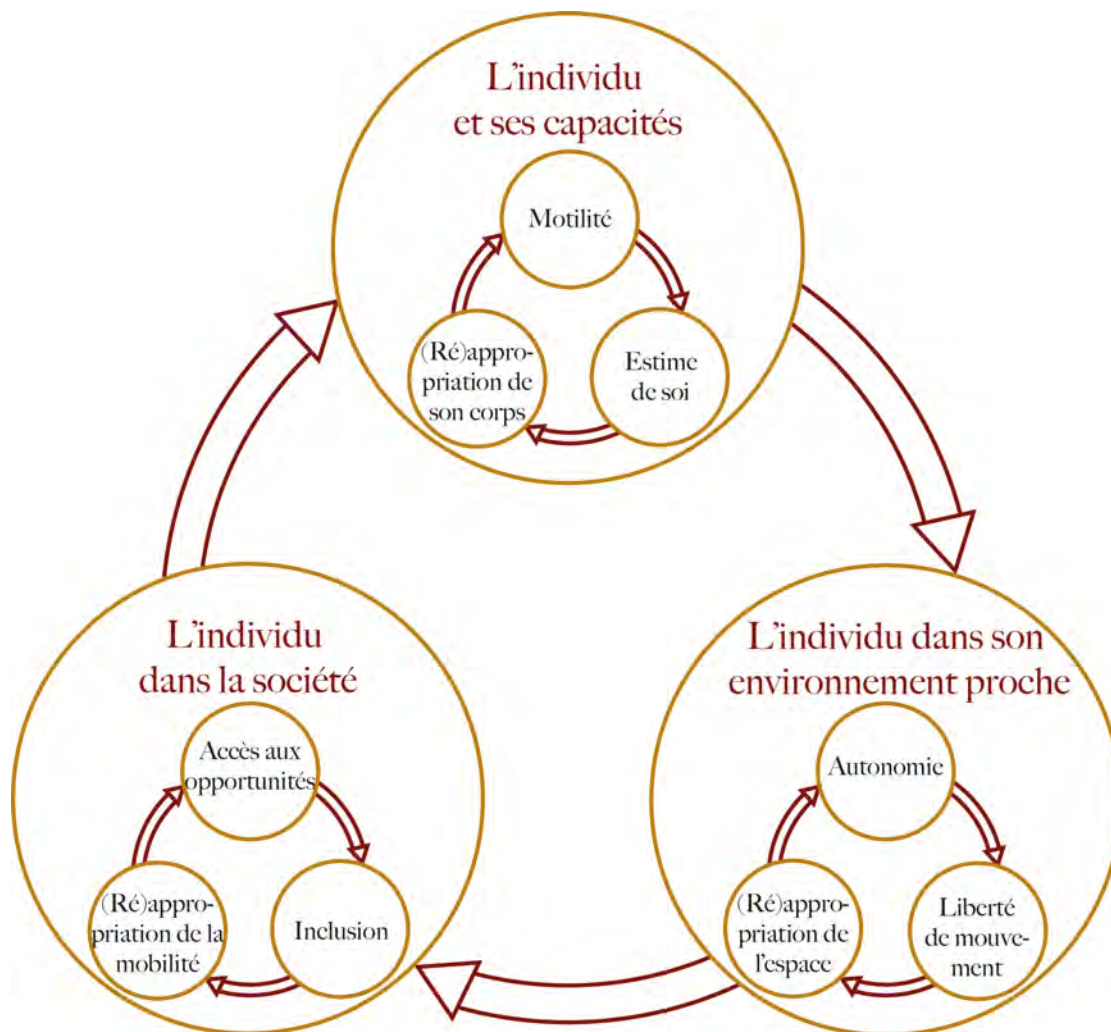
L'individu et ses capacités

Motilité

Estime de soi

(Ré)appropriation de son corps

L'individu dans son environnement proche

Autonomie

Liberté de mouvement

(Ré)appropriation de l'espace

L'individu dans la société

Accès aux opportunités

Inclusion

(Ré)appropriation de la mobilité